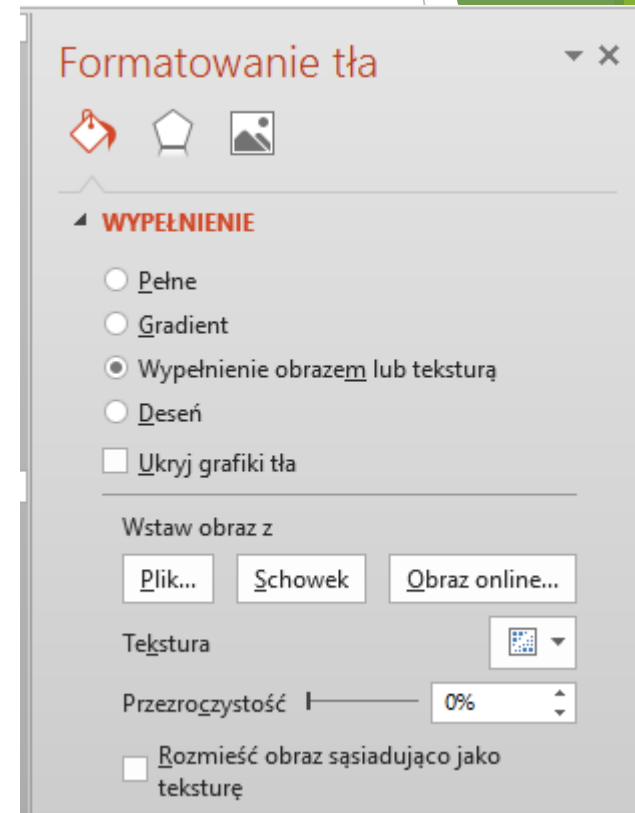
Formatowanie tła

WYPEŁNIENIE

Pełne

Gradient

Wypełnienie obrazem lub teksturą

Deseń

Ukryj grafiki tła

Wstaw obraz z

Plik...

Schowek

Obraz online...

Tekstura

Przezroczystość

0%

Rozmieść obraz sąsiadująco jako teksturę